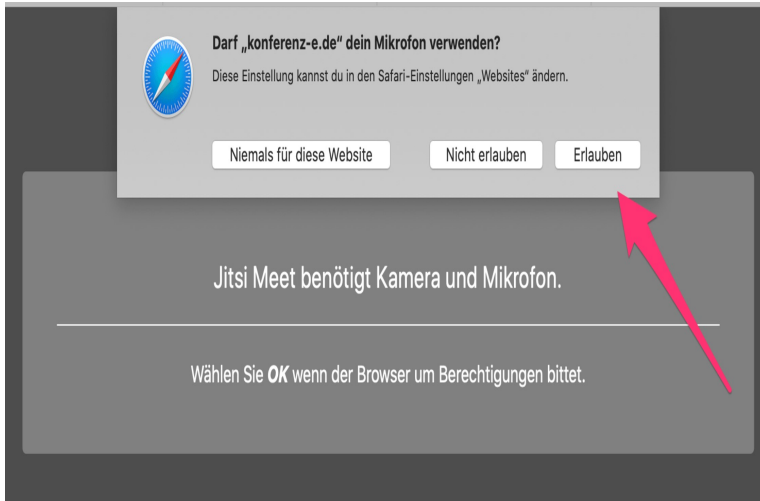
Darf „konferenz-e.de" dein Mikrofon verwenden?

Diese Einstellung kannst du in den Safari-Einstellungen „Websites" ändern.

Niemals für diese Website

Nicht erlauben

Erlauben

Jitsi Meet benötigt Kamera und Mikrofon.

Wählen Sie ***OK*** wenn der Browser um Berechtigungen bittet.